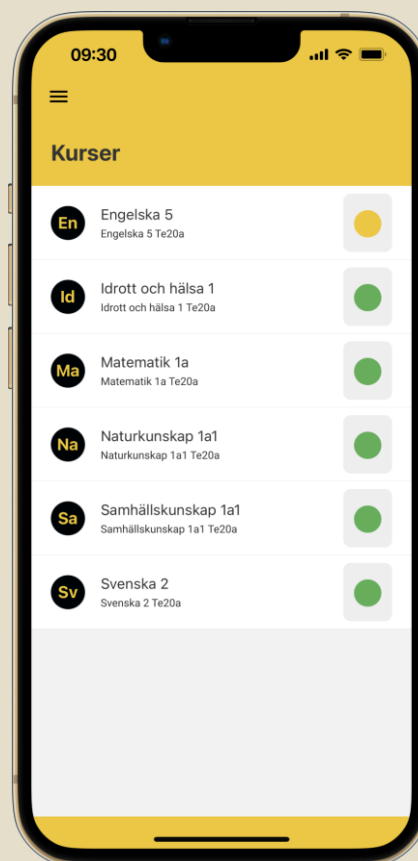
09:30

Kurser

En
Engelska 5
Engelska 5 Te20a

Id
Idrott och hälsa 1
Idrott och hälsa 1 Te20a

Ma
Matematik 1a
Matematik 1a Te20a

Na
Naturkunskap 1a1
Naturkunskap 1a1 Te20a

Sa
Samhällskunskap 1a1
Samhällskunskap 1a1 Te20a

Sv
Svenska 2
Svenska 2 Te20a